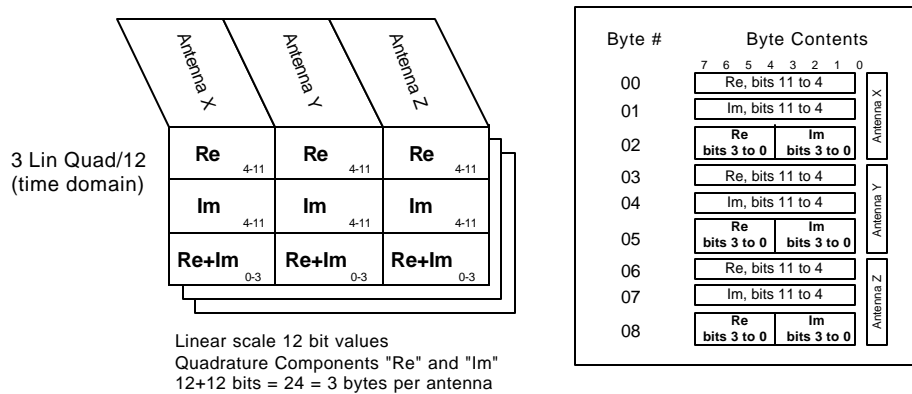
Antenna X
Antenna Y
Antenna Z

3 Lin Quad/12
(time domain)

| Re 4-11 | Re 4-11 | Re 4-11 |
|---|---|---|
| Im 4-11 | Im 4-11 | Im 4-11 |
| Re+Im 0-3 | Re+Im 0-3 | Re+Im 0-3 |

Linear scale 12 bit values
Quadrature Components "Re" and "Im"
12+12 bits = 24 = 3 bytes per antenna

Byte # Byte Contents

7 6 5 4 3 2 1 0

| Byte # | Byte Contents | |
|---|---|---|
| 00 | Re, bits 11 to 4 | Antenna X |
| 01 | Im, bits 11 to 4 | Antenna X |
| 02 | Re bits 3 to 0 / Im bits 3 to 0 | Antenna X |
| 03 | Re, bits 11 to 4 | Antenna Y |
| 04 | Im, bits 11 to 4 | Antenna Y |
| 05 | Re bits 3 to 0 / Im bits 3 to 0 | Antenna Y |
| 06 | Re, bits 11 to 4 | Antenna Z |
| 07 | Im, bits 11 to 4 | Antenna Z |
| 08 | Re bits 3 to 0 / Im bits 3 to 0 | Antenna Z |